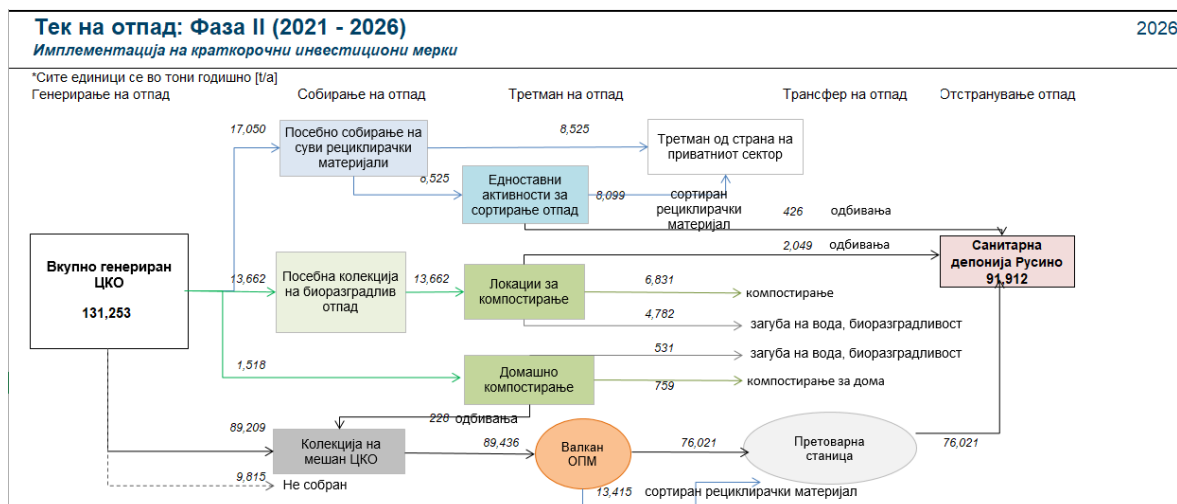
Тек на отпад: Фаза II (2021 - 2026)

2026

Имплементација на краткорочни инвестициони мерки

*Сите единици се во тони годишно [t/a]

Генерирање на отпад

Собирање на отпад

Третман на отпад

Трансфер на отпад

Отстранување отпад

17,050

Посебно собирање на суви рециклирачки материјали

8,525

Третман од страна на приватниот сектор

8,525

Едноставни активности за сортирање отпад

8,099

сортиран рециклирачки материјал

426

одбивања

2,049

одбивања

Санитарна депонија Русино
91,912

Вкупно генериран ЦКО
131,253

13,662

Посебна колекција на биоразградлив отпад

13,662

Локации за компостирање

6,831

компостирање

4,782

загуба на вода, биоразградливост

1,518

Домашно компостирање

531

загуба на вода, биоразградливост

759

компостирање за дома

228

одбивања

89,209

Колекција на мешан ЦКО

89,436

Валкан ОПМ

76,021

Претоварна станица

76,021

9,815

Не собран

13,415

сортиран рециклирачки материјал